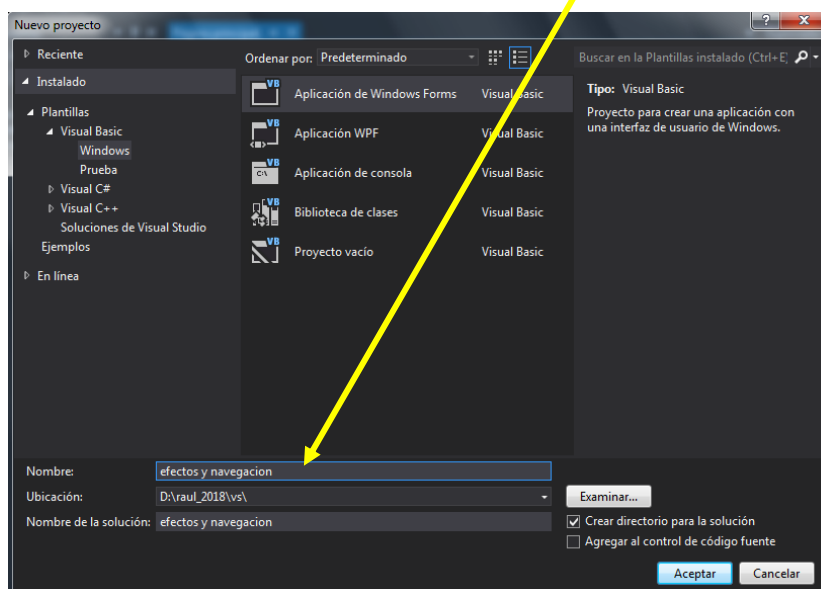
Nuevo proyecto

? X

▷ Reciente

◢ Instalado

◢ Plantillas

◢ Visual Basic

Windows

Prueba

▷ Visual C#

▷ Visual C++

Soluciones de Visual Studio

Ejemplos

▷ En línea

Ordenar por: Predeterminado

| | |
|---|---|
| Aplicación de Windows Forms | Visual Basic |
| Aplicación WPF | Visual Basic |
| Aplicación de consola | Visual Basic |
| Biblioteca de clases | Visual Basic |
| Proyecto vacío | Visual Basic |

Buscar en la Plantillas instalado (Ctrl+E)

Tipo: Visual Basic

Proyecto para crear una aplicación con una interfaz de usuario de Windows.

Nombre: efectos y navegacion

Ubicación: D:\raul_2018\vs\

Examinar...

Nombre de la solución: efectos y navegacion

Crear directorio para la solución

Agregar al control de código fuente

Aceptar

Cancelar